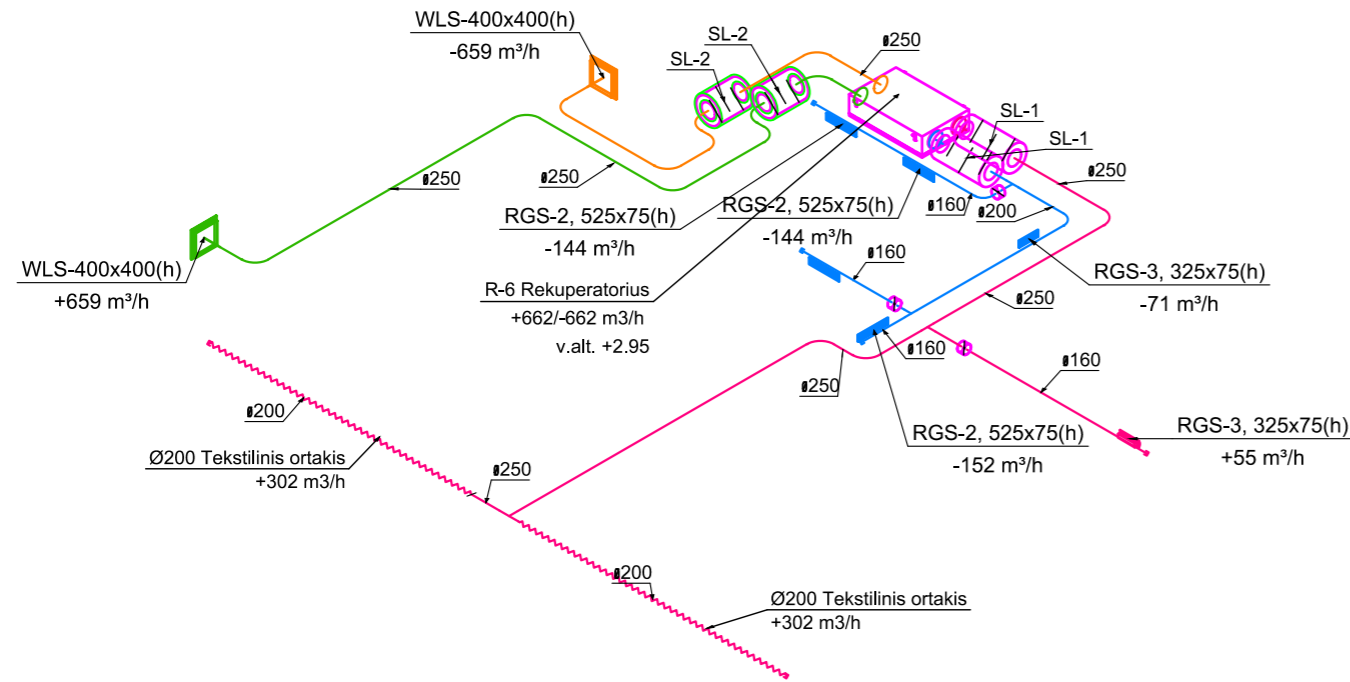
WLS-400x400(h)
-659 m³/h

SL-2
SL-2
ø250
SL-1
SL-1
ø250
ø250
ø250
WLS-400x400(h)
+659 m³/h
RGS-2, 525x75(h)
-144 m³/h
RGS-2, 525x75(h)
-144 m³/h
ø160
ø200
R-6 Rekuperatorius
+662/-662 m3/h
v.alt. +2.95
ø160
RGS-3, 325x75(h)
-71 m³/h
ø250
ø160
ø250
ø160
ø200
Ø200 Tekstilinis ortakis
+302 m3/h
ø250
RGS-2, 525x75(h)
-152 m³/h
RGS-3, 325x75(h)
+55 m³/h
ø200
Ø200 Tekstilinis ortakis
+302 m3/h